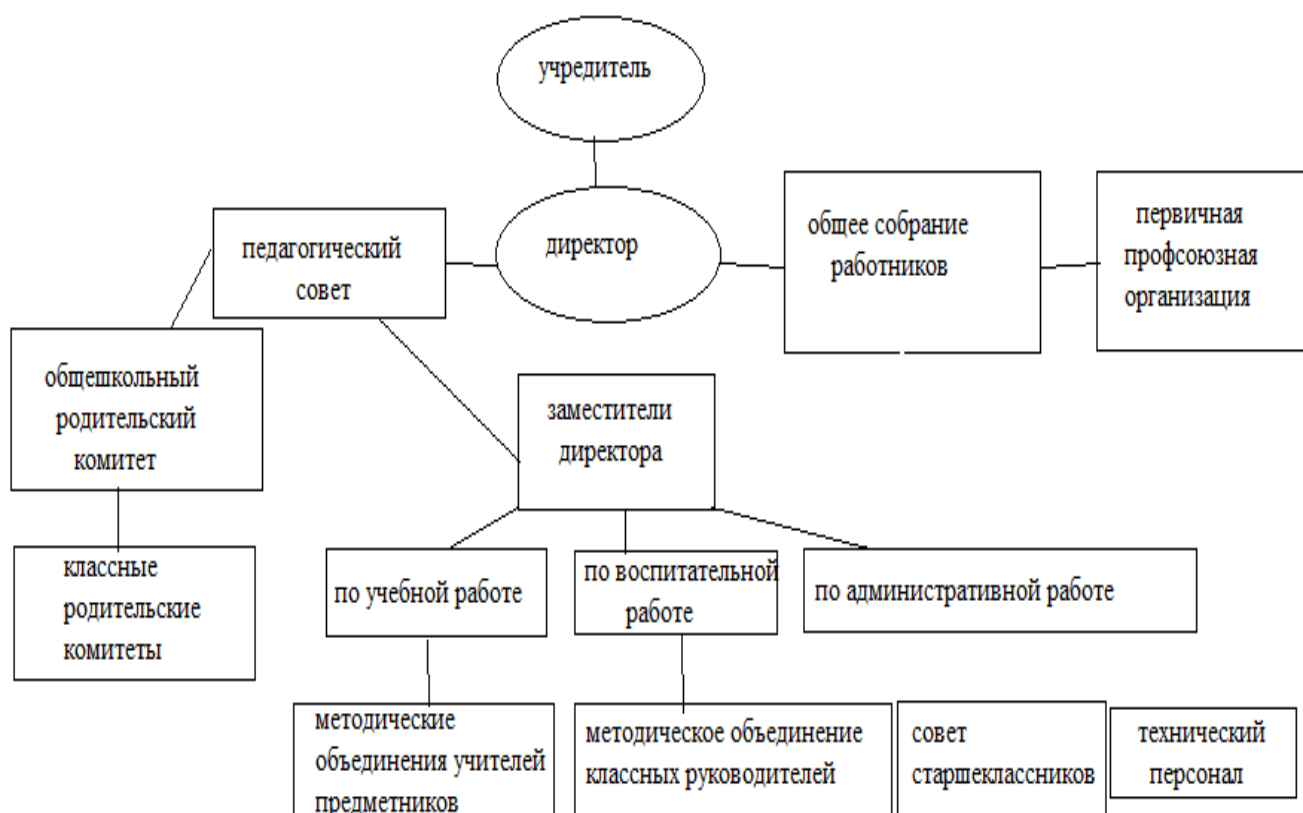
учредитель

педагогический совет

директор

общее собрание работников

первичная профсоюзная организация

общешкольный родительский комитет

заместители директора

классные родительские комитеты

по учебной работе

по воспитательной работе

по административной работе

методические объединения учителей предметников

методическое объединение классных руководителей

совет старшеклассников

технический персонал